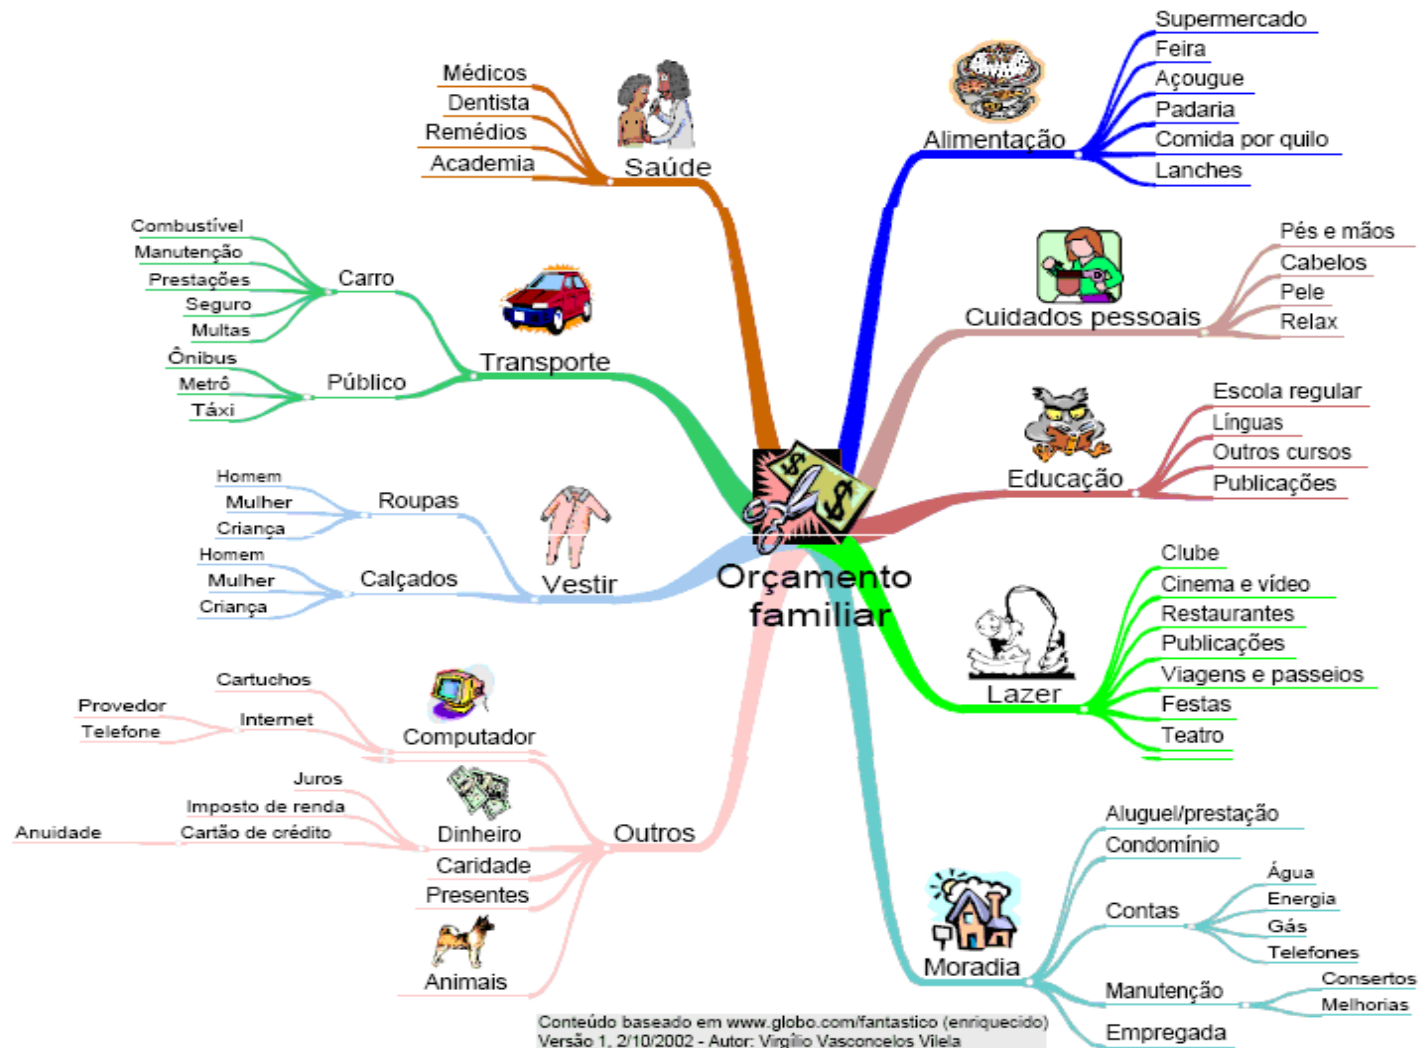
Orçamento familiar

Saúde
Médicos
Dentista
Remédios
Academia

Alimentação
Supermercado
Feira
Açougue
Padaria
Comida por quilo
Lanches

Transporte
Carro
Combustível
Manutenção
Prestações
Seguro
Multas
Público
Ônibus
Metrô
Táxi

Cuidados pessoais
Pés e mãos
Cabelos
Pele
Relax

Educação
Escola regular
Línguas
Outros cursos
Publicações

Vestir
Roupas
Homem
Mulher
Criança
Calçados
Homem
Mulher
Criança

Lazer
Clube
Cinema e vídeo
Restaurantes
Publicações
Viagens e passeios
Festas
Teatro

Outros
Computador
Cartuchos
Internet
Provedor
Telefone
Dinheiro
Juros
Imposto de renda
Cartão de crédito
Anuidade
Caridade
Presentes
Animais

Moradia
Aluguel/prestação
Condomínio
Contas
Água
Energia
Gás
Telefones
Manutenção
Consertos
Melhorias
Empregada

Conteúdo baseado em www.globo.com/fantastico (enriquecido)
Versão 1, 2/10/2002 - Autor: Virgílio Vasconcelos Vilela